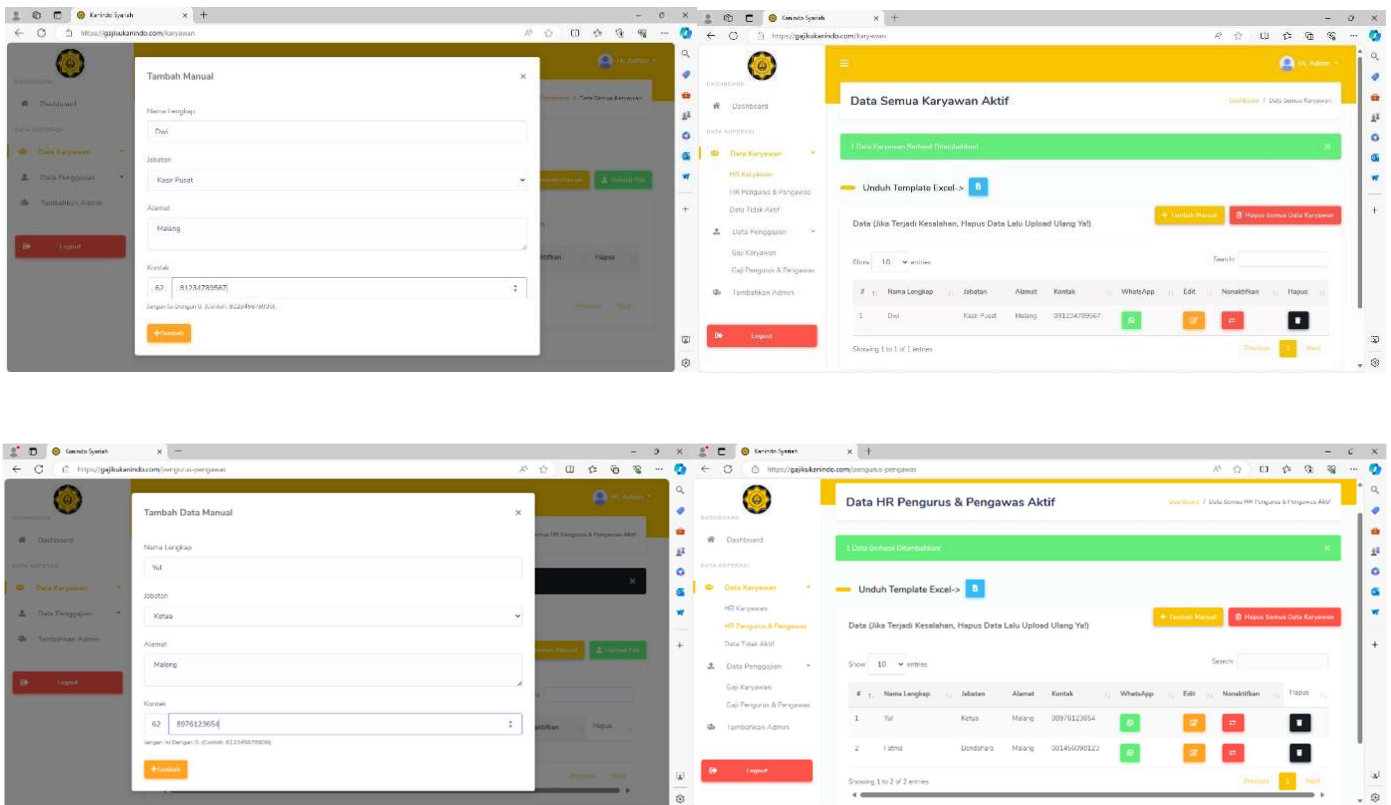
Kanindo Syariah
https://gajikukanindo.com/karyawan

DASHBOARD
Dashboard
DATA KOPERASI
Data Karyawan
Data Penggajian
Tambahkan Admin
Logout

Tambah Manual
Nama Lengkap
Dwi
Jabatan
Kasir Pusat
Alamat
Malang
Kontak
62 81234789567
Jangan Isi Dengan 0. (Contoh: 81234567890)
+Tambah

Kanindo Syariah
https://gajikukanindo.com/karyawan

Hi, Admin

DASHBOARD
Dashboard
DATA KOPERASI
Data Karyawan
HR Karyawan
HR Pengurus & Pengawas
Data Tidak Aktif
Data Penggajian
Gaji Karyawan
Gaji Pengurus & Pengawas
Tambahkan Admin
Logout

Data Semua Karyawan Aktif
Dashboard / Data Semua Karyawan
1 Data Karyawan Berhasil Ditambahkan!
Unduh Template Excel->
Data (Jika Terjadi Kesalahan, Hapus Data Lalu Upload Ulang Ya!)
+ Tambah Manual
Hapus Semua Data Karyawan
Show 10 entries
Search:

| # | Nama Lengkap | Jabatan | Alamat | Kontak | WhatsApp | Edit | Nonaktifkan | Hapus |
|---|---|---|---|---|---|---|---|---|
| 1 | Dwi | Kasir Pusat | Malang | 081234789567 | | | | |

Showing 1 to 1 of 1 entries
Previous 1 Next

Kanindo Syariah
https://gajikukanindo.com/pengurus-pengawas

DASHBOARD
Dashboard
DATA KOPERASI
Data Karyawan
Data Penggajian
Tambahkan Admin
Logout

Tambah Data Manual
Nama Lengkap
Yul
Jabatan
Ketua
Alamat
Malang
Kontak
62 8976123654
Jangan Isi Dengan 0. (Contoh: 81234567890)
+Tambah

Kanindo Syariah
https://gajikukanindo.com/pengurus-pengawas

DASHBOARD
Dashboard
DATA KOPERASI
Data Karyawan
HR Karyawan
HR Pengurus & Pengawas
Data Tidak Aktif
Data Penggajian
Gaji Karyawan
Gaji Pengurus & Pengawas
Tambahkan Admin
Logout

Data HR Pengurus & Pengawas Aktif
Dashboard / Data Semua HR Pengurus & Pengawas Aktif
1 Data Berhasil Ditambahkan!
Unduh Template Excel->
Data (Jika Terjadi Kesalahan, Hapus Data Lalu Upload Ulang Ya!)
+ Tambah Manual
Hapus Semua Data Karyawan
Show 10 entries
Search:

| # | Nama Lengkap | Jabatan | Alamat | Kontak | WhatsApp | Edit | Nonaktifkan | Hapus |
|---|---|---|---|---|---|---|---|---|
| 1 | Yul | Ketua | Malang | 08976123654 | | | | |
| 2 | Fatma | Bendahara | Malang | 081456090123 | | | | |

Showing 1 to 2 of 2 entries
Previous 1 Next